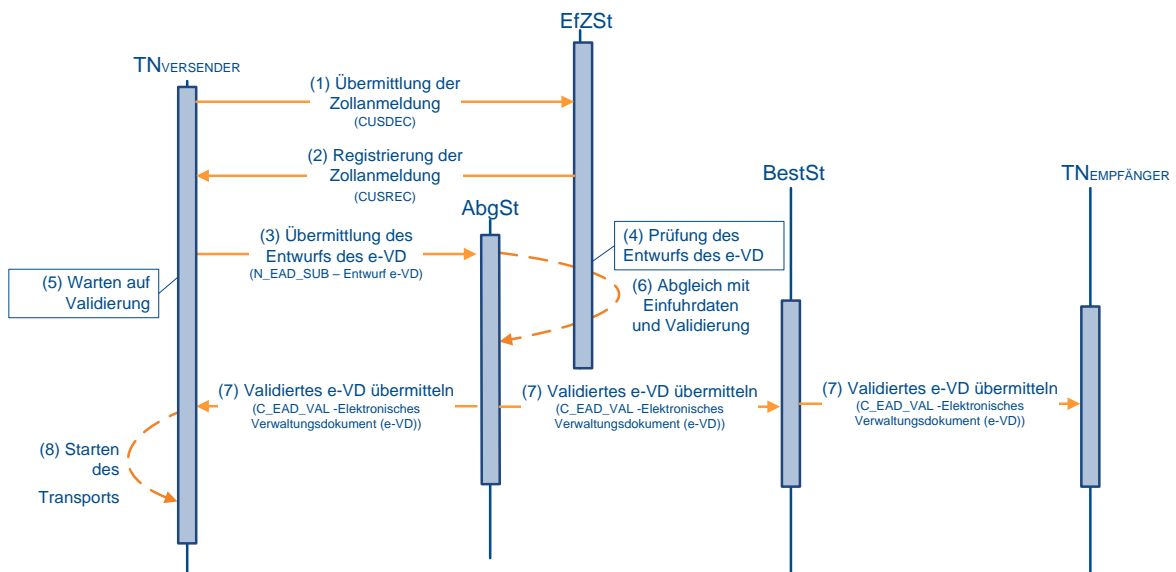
EfZSt

TN$_{VERSENDER}$

(1) Übermittlung der Zollanmeldung
(CUSDEC)

(2) Registrierung der Zollanmeldung
(CUSREC)

BestSt

TN$_{EMPFÄNGER}$

AbgSt

(3) Übermittlung des Entwurfs des e-VD
(N_EAD_SUB – Entwurf e-VD)

(4) Prüfung des Entwurfs des e-VD

(5) Warten auf Validierung

(6) Abgleich mit Einfuhrdaten und Validierung

(7) Validiertes e-VD übermitteln
(C_EAD_VAL -Elektronisches Verwaltungsdokument (e-VD))

(7) Validiertes e-VD übermitteln
(C_EAD_VAL -Elektronisches Verwaltungsdokument (e-VD))

(7) Validiertes e-VD übermitteln
(C_EAD_VAL -Elektronisches Verwaltungsdokument (e-VD))

(8) Starten des Transports